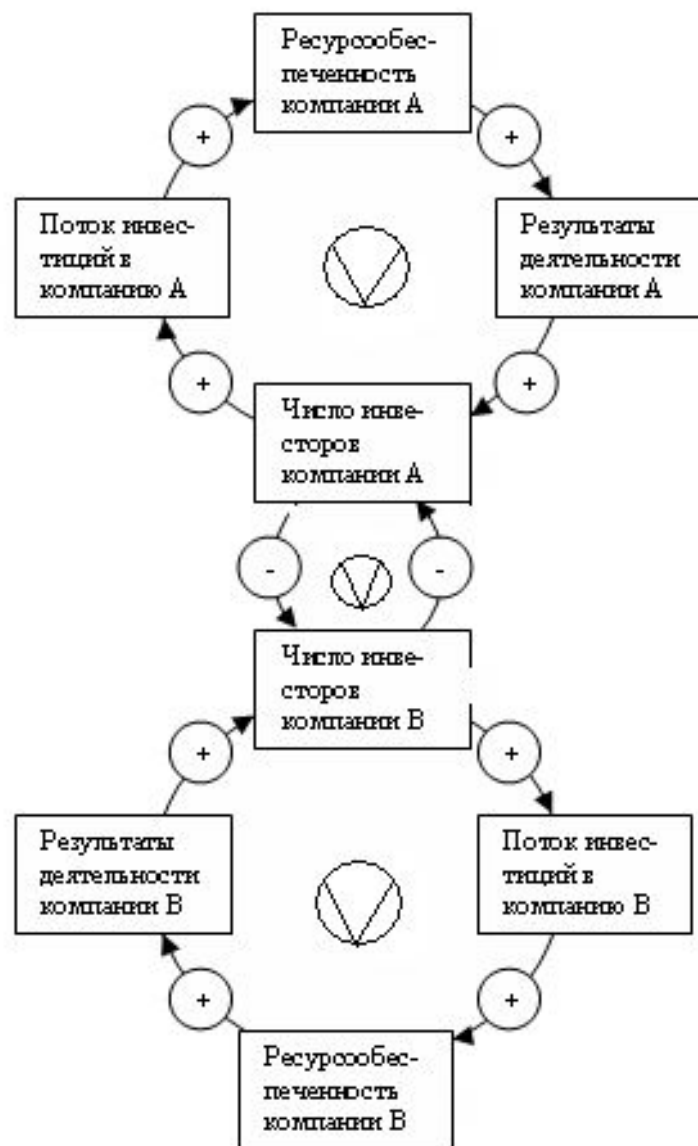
Ресурсообеспеченность компании А

+

+

Поток инвестиций в компанию А

Результаты деятельности компании А

+

+

Число инвесторов компании А

-

-

Число инвесторов компании В

+

+

Результаты деятельности компании В

Поток инвестиций в компанию В

+

+

Ресурсообеспеченность компании В